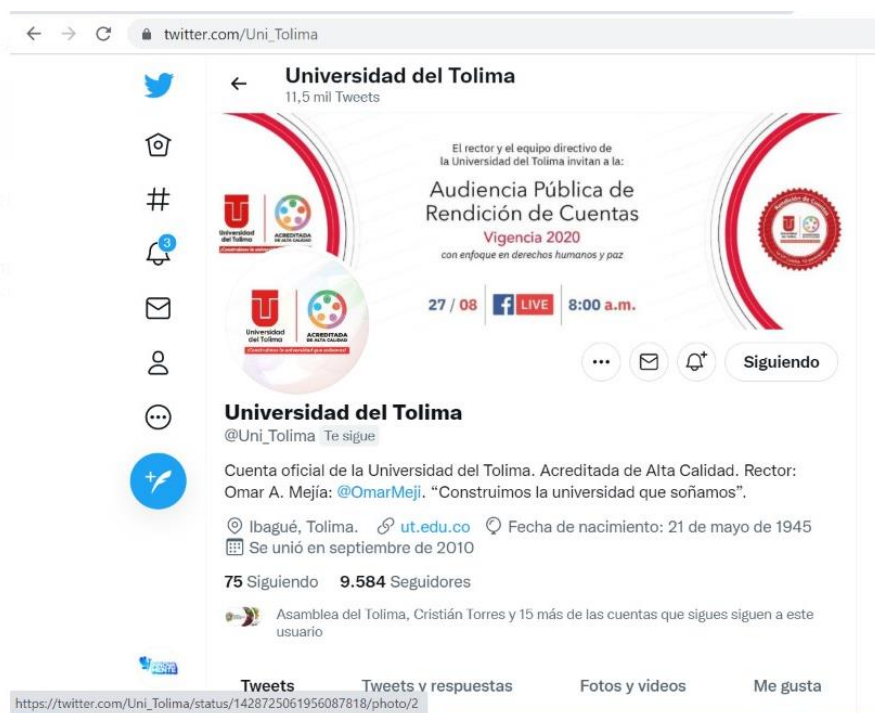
twitter.com/Uni_Tolima

Universidad del Tolima
11,5 mil Tweets

El rector y el equipo directivo de la Universidad del Tolima invitan a la:
Audiencia Pública de Rendición de Cuentas
Vigencia 2020
con enfoque en derechos humanos y paz

Universidad del Tolima
ACREDITADA DE ALTA CALIDAD

27 / 08 LIVE 8:00 a.m.

Universidad del Tolima
ACREDITADA DE ALTA CALIDAD

3

Siguiendo

Universidad del Tolima
@Uni_Tolima Te sigue

Cuenta oficial de la Universidad del Tolima. Acreditada de Alta Calidad. Rector: Omar A. Mejía: @OmarMeji. "Construimos la universidad que soñamos".

Ibagué, Tolima. ut.edu.co Fecha de nacimiento: 21 de mayo de 1945
Se unió en septiembre de 2010

75 Siguiendo 9.584 Seguidores

Asamblea del Tolima, Cristián Torres y 15 más de las cuentas que sigues siguen a este usuario

Tweets Tweets y respuestas Fotos y videos Me gusta

https://twitter.com/Uni_Tolima/status/1428725061956087818/photo/2